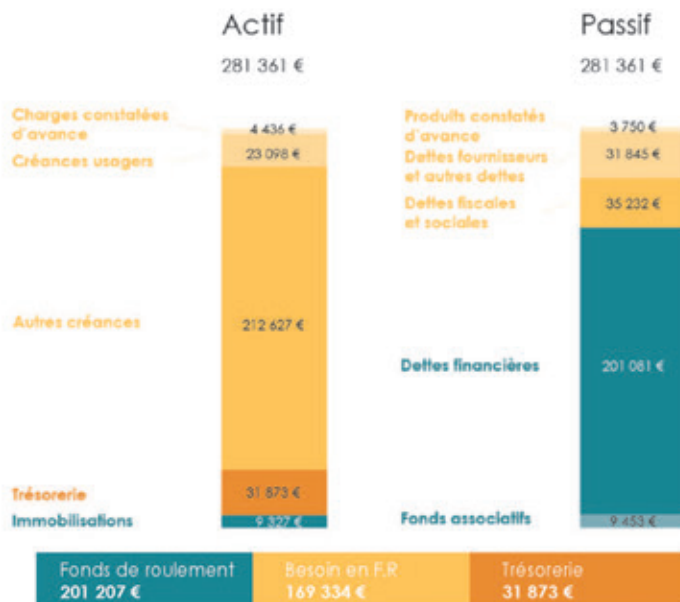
Actif

281 361 €

Charges constatées d'avance
4 436 €

Créances usagers
23 098 €

Autres créances
212 627 €

Trésorerie
31 873 €

Immobilisations
9 327 €

Passif

281 361 €

Produits constatés d'avance
3 750 €

Dettes fournisseurs et autres dettes
31 845 €

Dettes fiscales et sociales
35 232 €

Dettes financières
201 081 €

Fonds associatifs
9 453 €

Fonds de roulement
201 207 €

Besoin en F.R
169 334 €

Trésorerie
31 873 €